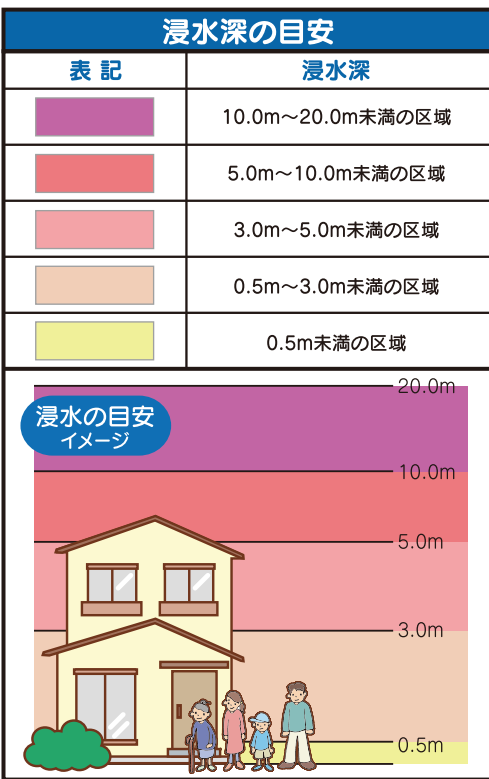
浸水深の目安

| 表記 | 浸水深 |
|---|---|
|  | 10.0m～20.0m未満の区域 |
|  | 5.0m～10.0m未満の区域 |
|  | 3.0m～5.0m未満の区域 |
|  | 0.5m～3.0m未満の区域 |
|  | 0.5m未満の区域 |

浸水の目安
イメージ

20.0m
10.0m
5.0m
3.0m
0.5m